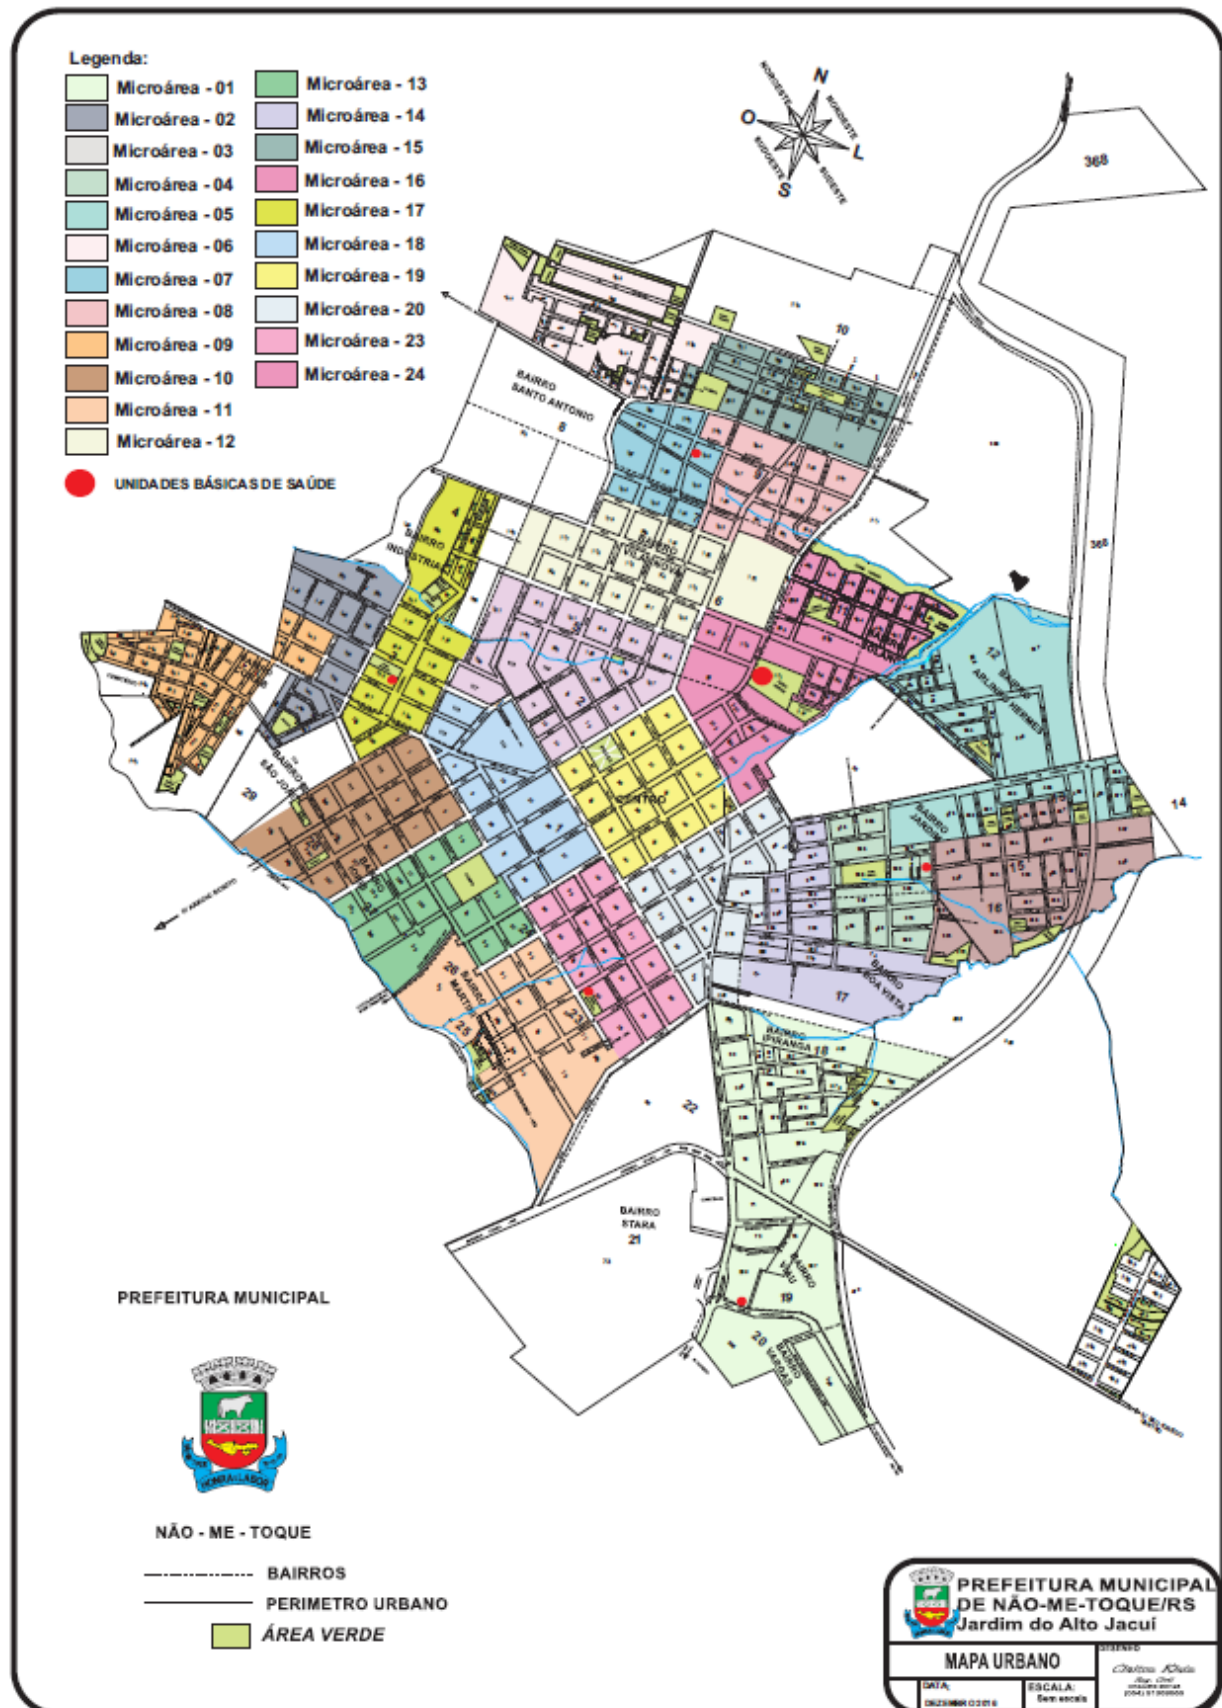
Legenda:
Microárea - 01
Microárea - 02
Microárea - 03
Microárea - 04
Microárea - 05
Microárea - 06
Microárea - 07
Microárea - 08
Microárea - 09
Microárea - 10
Microárea - 11
Microárea - 12
Microárea - 13
Microárea - 14
Microárea - 15
Microárea - 16
Microárea - 17
Microárea - 18
Microárea - 19
Microárea - 20
Microárea - 23
Microárea - 24
UNIDADES BÁSICAS DE SAÚDE

N
O
L
S
NORDESTE
NOROESTE
SUDOESTE
SUDESTE

368
10
BAIRRO SANTO ANTONIO
8
BAIRRO INDUSTRIAL
BAIRRO VILA NOVA
6
12
BAIRRO JARDIM
BAIRRO SÃO JOSÉ
29
CENTRO
14
15
16
17
BAIRRO BOA VISTA
BAIRRO PIRANGA
26
25
BAIRRO MARTINI
24
22
BAIRRO STARA
21
19
20

PREFEITURA MUNICIPAL

NÃO - ME - TOQUE

BAIRROS
PERIMETRO URBANO
ÁREA VERDE

PREFEITURA MUNICIPAL DE NÃO-ME-TOQUE/RS
Jardim do Alto Jacuí
MAPA URBANO
DATA:
ESCALA: Sem escala